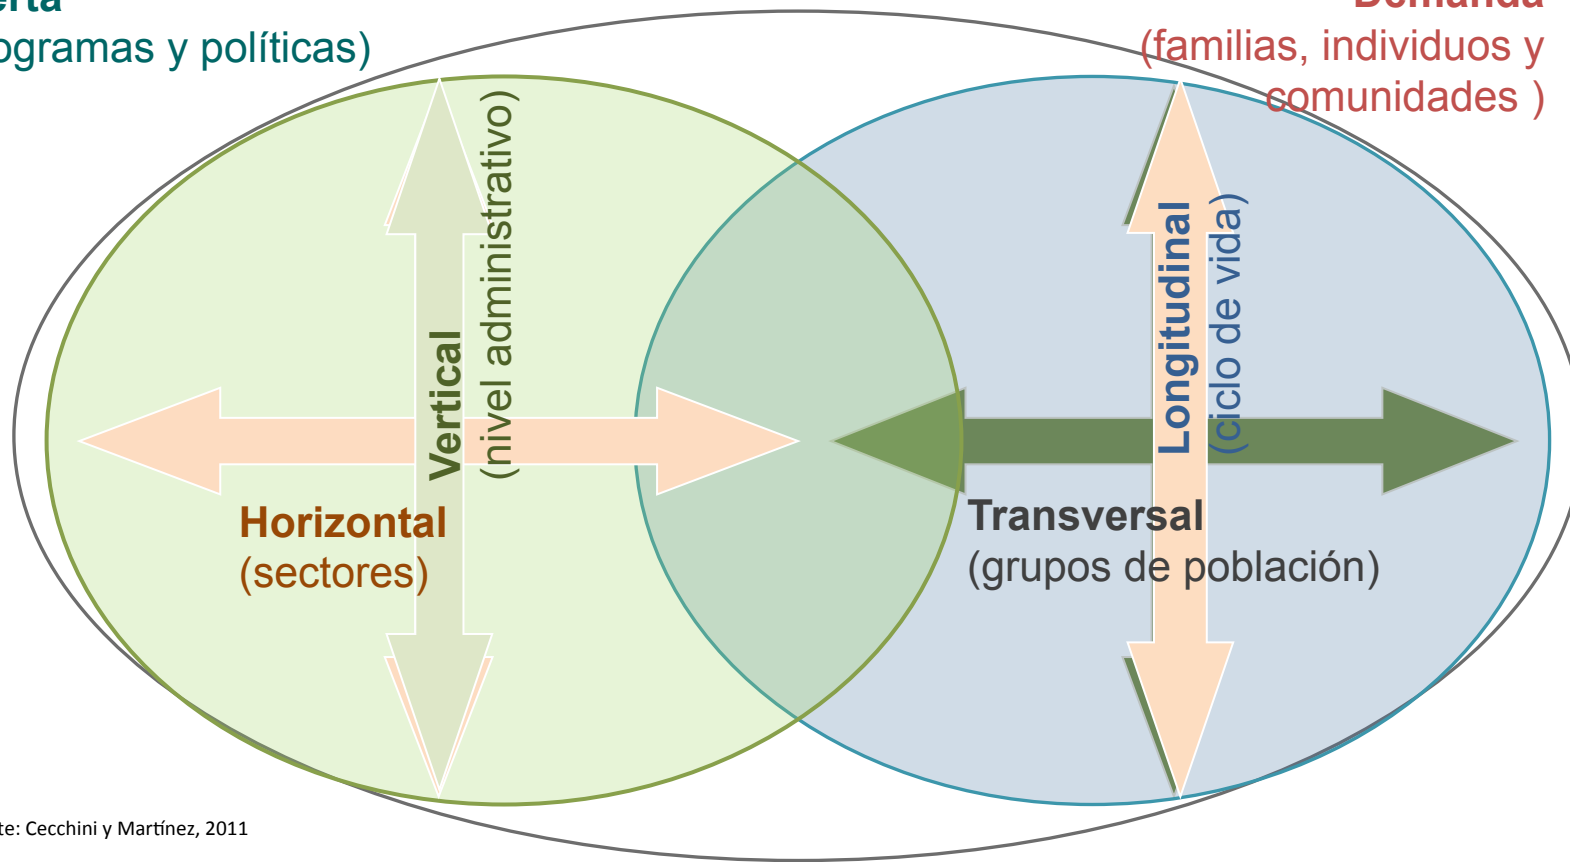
erta
ogramas y políticas)

Demanda
(familias, individuos y comunidades )

Vertical
(nivel administrativo)

Horizontal
(sectores)

Longitudinal
(ciclo de vida)

Transversal
(grupos de población)

te: Cecchini y Martínez, 2011